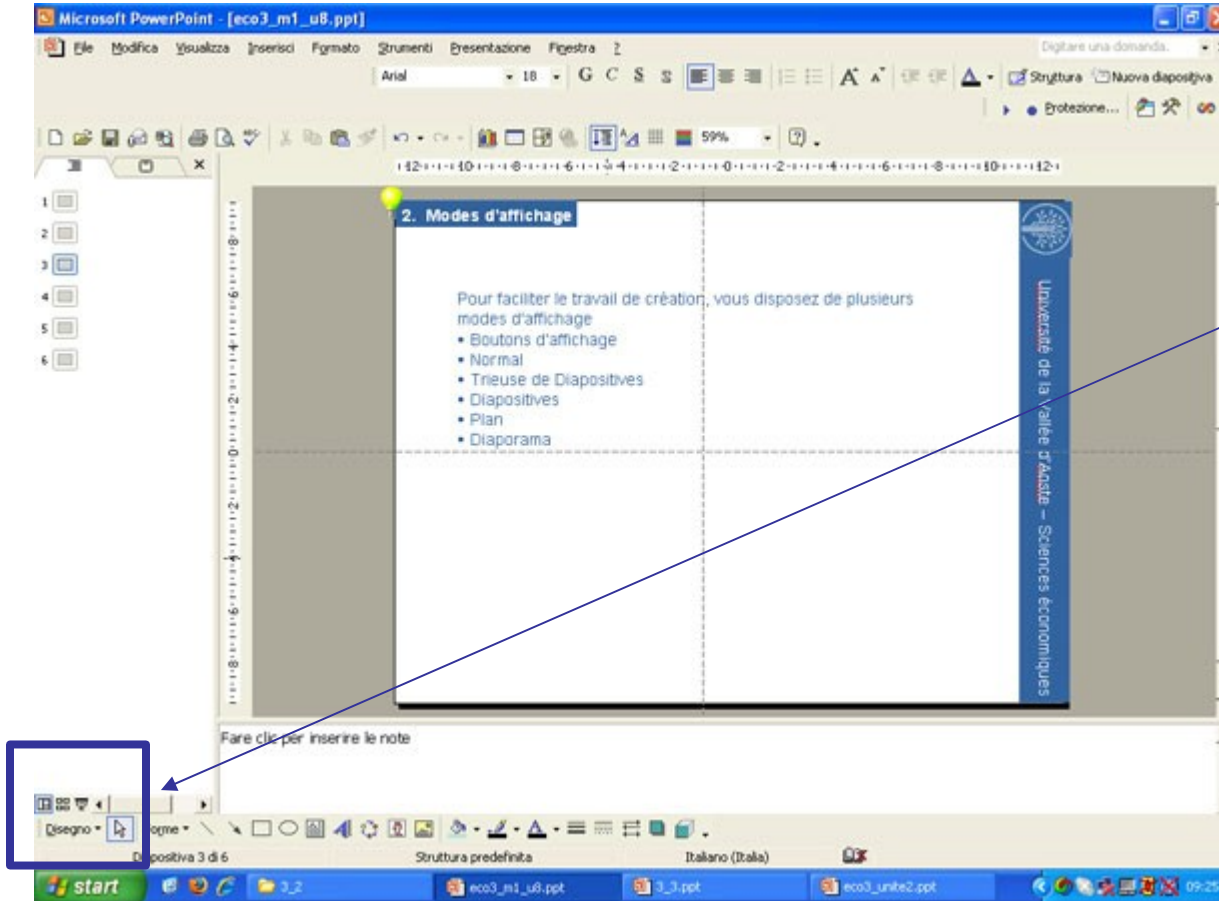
Microsoft PowerPoint - [eco3_m1_u8.ppt]

File Modifica Visualizza Inserisci Formato Strumenti Presentazione Finestra ?

Digitare una domanda.

Arial 18 G C S S

Struttura Nuova diapositiva

Protezione...

59%

1 2 3 4 5 6

2. Modes d'affichage

Pour faciliter le travail de création, vous disposez de plusieurs modes d'affichage
• Boutons d'affichage
• Normal
• Trieuse de Diapositives
• Diapositives
• Plan
• Diaporama

Université de la Vallée d'Aoste – Sciences économiques

Fare clic per inserire le note

Disegno Forme

Diapositiva 3 di 6 Struttura predefinita Italiano (Italia)

start 3_2 eco3_m1_u8.ppt 3_3.ppt eco3_unite2.ppt 09:25